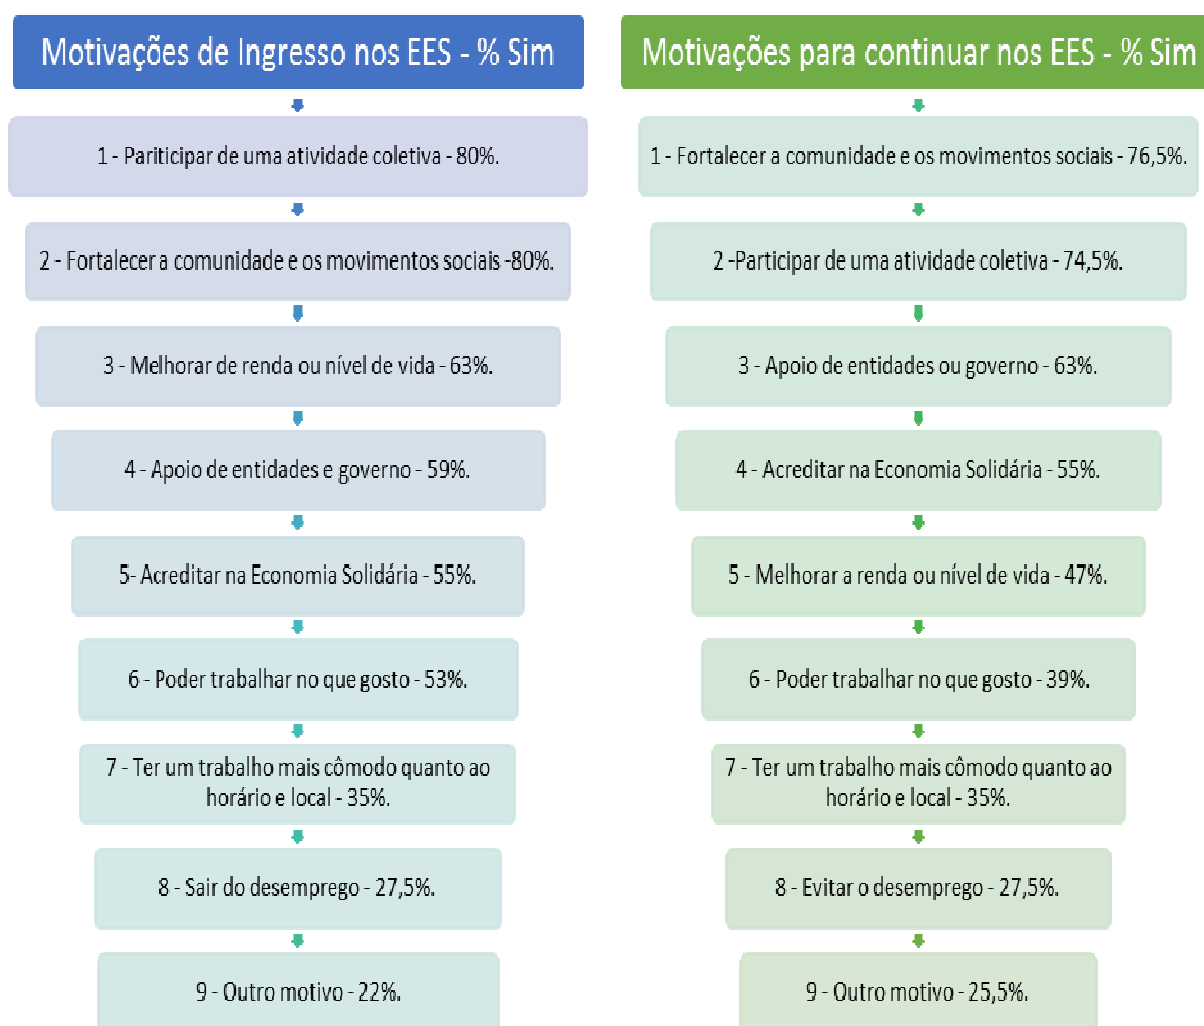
Motivações de Ingresso nos EES - % Sim

1 - Pariticipar de uma atividade coletiva - 80%.

2 - Fortalecer a comunidade e os movimentos sociais -80%.

3 - Melhorar de renda ou nível de vida - 63%.

4 - Apoio de entidades e governo - 59%.

5- Acreditar na Economia Solidária - 55%.

6 - Poder trabalhar no que gosto - 53%.

7 - Ter um trabalho mais cômodo quanto ao horário e local - 35%.

8 - Sair do desemprego - 27,5%.

9 - Outro motivo - 22%.

Motivações para continuar nos EES - % Sim

1 - Fortalecer a comunidade e os movimentos sociais - 76,5%.

2 -Participar de uma atividade coletiva - 74,5%.

3 - Apoio de entidades ou governo - 63%.

4 - Acreditar na Economia Solidária - 55%.

5 - Melhorar a renda ou nível de vida - 47%.

6 - Poder trabalhar no que gosto - 39%.

7 - Ter um trabalho mais cômodo quanto ao horário e local - 35%.

8 - Evitar o desemprego - 27,5%.

9 - Outro motivo - 25,5%.